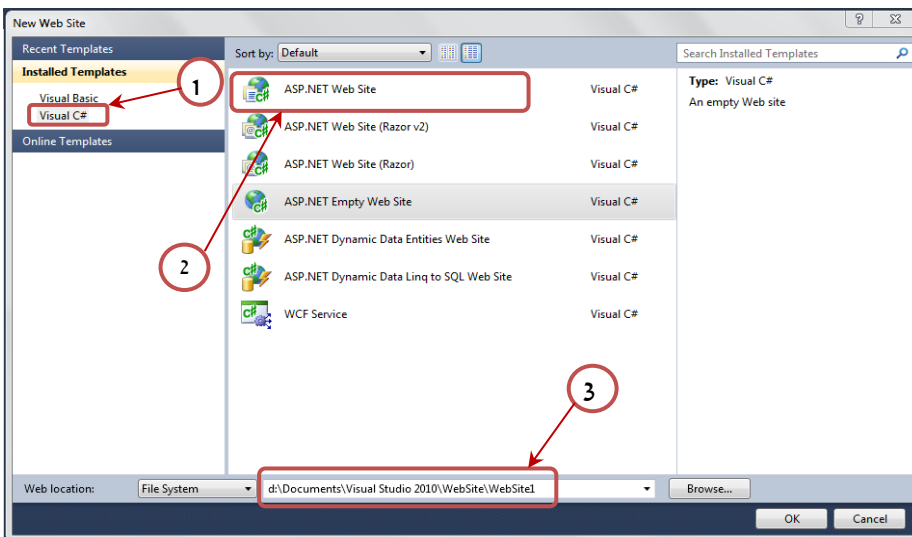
New Web Site

?

Recent Templates

Installed Templates

Visual Basic

Visual C#

Online Templates

Sort by: Default

Search Installed Templates

ASP.NET Web Site Visual C#

ASP.NET Web Site (Razor v2) Visual C#

ASP.NET Web Site (Razor) Visual C#

ASP.NET Empty Web Site Visual C#

ASP.NET Dynamic Data Entities Web Site Visual C#

ASP.NET Dynamic Data Linq to SQL Web Site Visual C#

WCF Service Visual C#

Type: Visual C#

An empty Web site

1

2

3

Web location: File System d:\Documents\Visual Studio 2010\WebSite\WebSite1 Browse...

OK Cancel